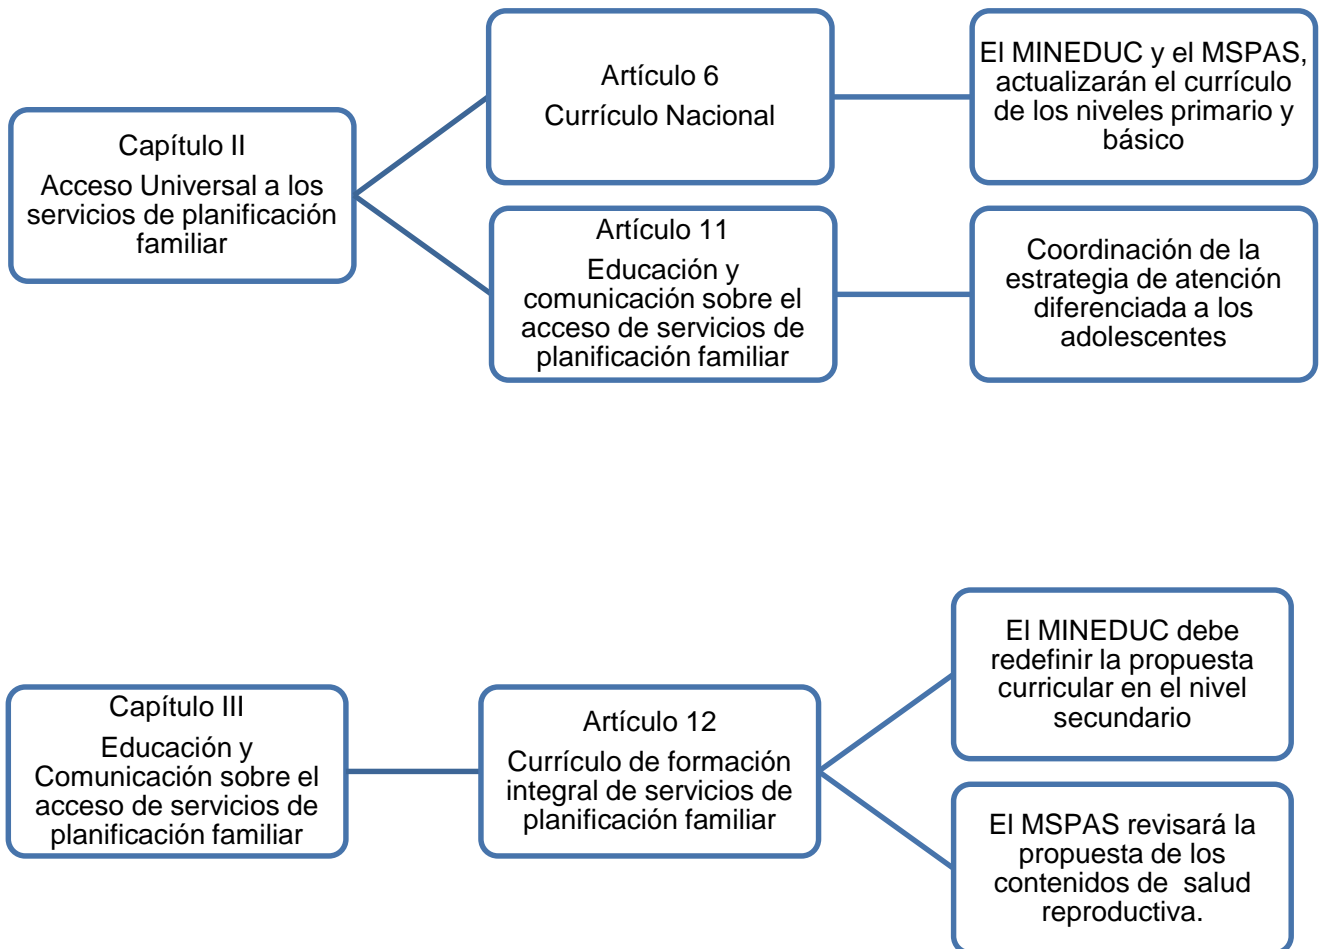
Capítulo II
Acceso Universal a los servicios de planificación familiar

Artículo 6
Currículo Nacional

El MINEDUC y el MSPAS, actualizarán el currículo de los niveles primario y básico

Artículo 11
Educación y comunicación sobre el acceso de servicios de planificación familiar

Coordinación de la estrategia de atención diferenciada a los adolescentes

Capítulo III
Educación y Comunicación sobre el acceso de servicios de planificación familiar

Artículo 12
Currículo de formación integral de servicios de planificación familiar

El MINEDUC debe redefinir la propuesta curricular en el nivel secundario

El MSPAS revisará la propuesta de los contenidos de salud reproductiva.